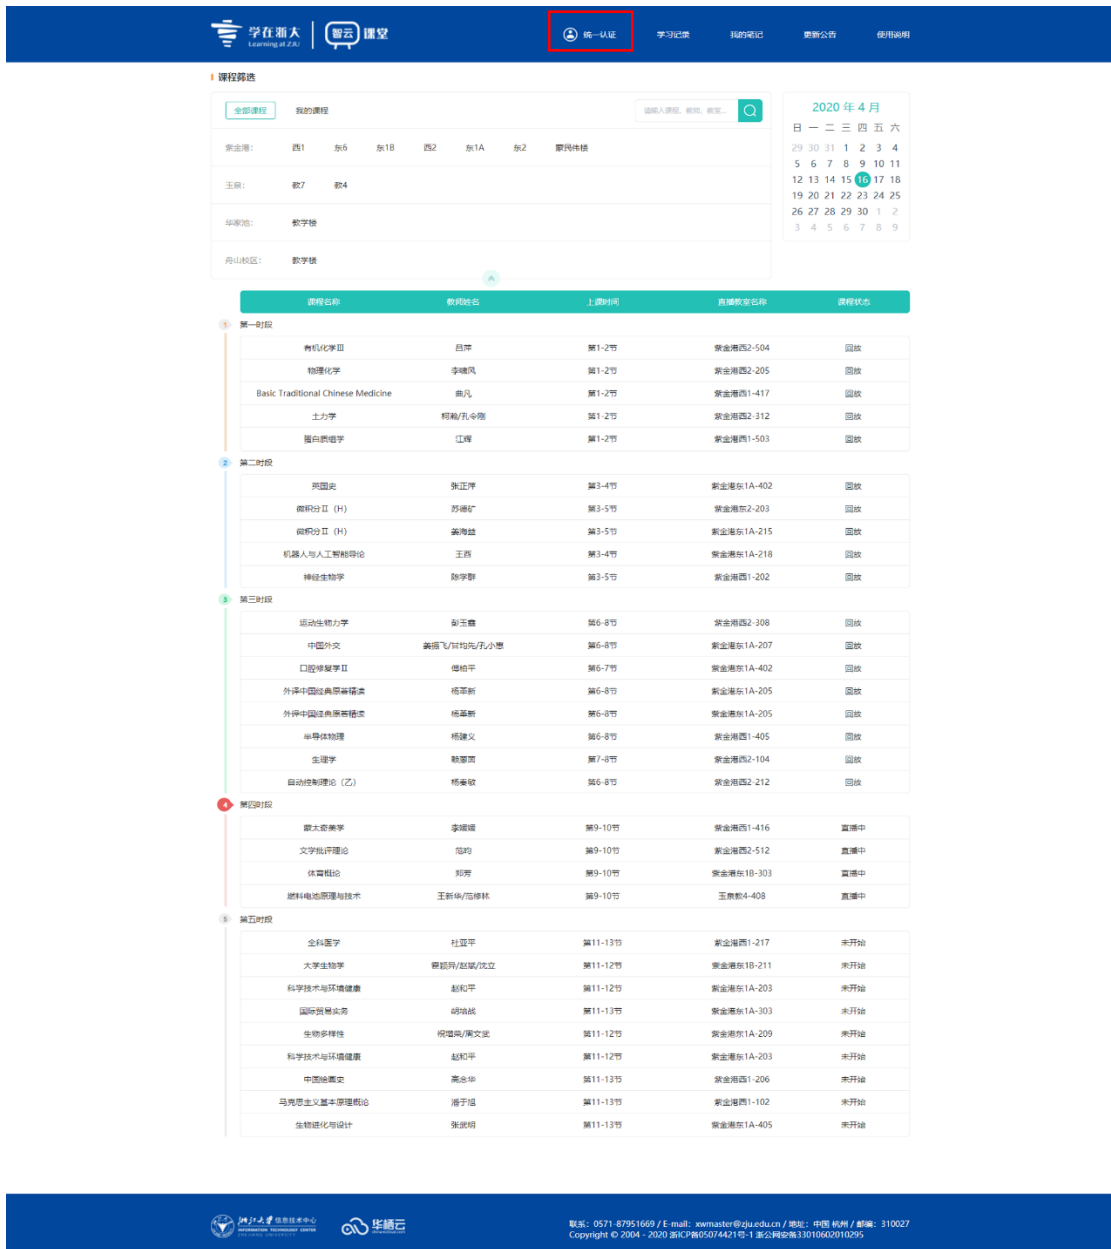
学在浙大 Learning at ZJU | 智云课堂

统一认证 学习记录 我的笔记 更新公告 使用说明

课程筛选

全部课程 我的课程

请输入课程、教师、教室...

紫金港: 西1 东6 东1B 西2 东1A 东2 蒙民伟楼

玉泉: 教7 教4

华家池: 教学楼

舟山校区: 教学楼

2020 年 4 月

| 日 | 一 | 二 | 三 | 四 | 五 | 六 |
|---|---|---|---|---|---|---|
| 29 | 30 | 31 | 1 | 2 | 3 | 4 |
| 5 | 6 | 7 | 8 | 9 | 10 | 11 |
| 12 | 13 | 14 | 15 | 16 | 17 | 18 |
| 19 | 20 | 21 | 22 | 23 | 24 | 25 |
| 26 | 27 | 28 | 29 | 30 | 1 | 2 |
| 3 | 4 | 5 | 6 | 7 | 8 | 9 |

| 课程名称 | 教师姓名 | 上课时间 | 直播教室名称 | 课程状态 |
|---|---|---|---|---|
| 1 第一时段 | | | | |
| 有机化学III | 吕萍 | 第1-2节 | 紫金港西2-504 | 回放 |
| 物理化学 | 李晓风 | 第1-2节 | 紫金港西2-205 | 回放 |
| Basic Traditional Chinese Medicine | 曲凡 | 第1-2节 | 紫金港西1-417 | 回放 |
| 土力学 | 柯瀚/孔令刚 | 第1-2节 | 紫金港西2-312 | 回放 |
| 蛋白质组学 | 江晖 | 第1-2节 | 紫金港西1-503 | 回放 |
| 2 第二时段 | | | | |
| 英国史 | 张正萍 | 第3-4节 | 紫金港东1A-402 | 回放 |
| 微积分II（H） | 苏德矿 | 第3-5节 | 紫金港东2-203 | 回放 |
| 微积分II（H） | 姜海益 | 第3-5节 | 紫金港东1A-215 | 回放 |
| 机器人与人工智能导论 | 王酉 | 第3-4节 | 紫金港东1A-218 | 回放 |
| 神经生物学 | 陈学群 | 第3-5节 | 紫金港西1-202 | 回放 |
| 3 第三时段 | | | | |
| 运动生物力学 | 彭玉鑫 | 第6-8节 | 紫金港西2-308 | 回放 |
| 中国外交 | 姜猛飞/甘均先/孔小惠 | 第6-8节 | 紫金港东1A-207 | 回放 |
| 口腔修复学II | 傅柏平 | 第6-7节 | 紫金港东1A-402 | 回放 |
| 外译中国经典原著精读 | 杨革新 | 第6-8节 | 紫金港东1A-205 | 回放 |
| 外译中国经典原著精读 | 杨革新 | 第6-8节 | 紫金港东1A-205 | 回放 |
| 半导体物理 | 杨建义 | 第6-8节 | 紫金港西1-405 | 回放 |
| 生理学 | 郭蔷面 | 第7-8节 | 紫金港西2-104 | 回放 |
| 自动控制理论（乙） | 杨秦敏 | 第6-8节 | 紫金港西2-212 | 回放 |
| 4 第四时段 | | | | |
| 敦太宫美学 | 李媛媛 | 第9-10节 | 紫金港西1-416 | 直播中 |
| 文学批评理论 | 范昀 | 第9-10节 | 紫金港西2-512 | 直播中 |
| 体育概论 | 郑芳 | 第9-10节 | 紫金港东1B-303 | 直播中 |
| 燃料电池原理与技术 | 王新华/范修林 | 第9-10节 | 玉泉教4-408 | 直播中 |
| 5 第五时段 | | | | |
| 全科医学 | 杜亚平 | 第11-13节 | 紫金港西1-217 | 未开始 |
| 大学生物学 | 蔡颖异/赵斌/沈立 | 第11-12节 | 紫金港东1B-211 | 未开始 |
| 科学技术与环境健康 | 赵和平 | 第11-12节 | 紫金港东1A-203 | 未开始 |
| 国际贸易实务 | 胡培战 | 第11-13节 | 紫金港东1A-303 | 未开始 |
| 生物多样性 | 倪增荣/周文斐 | 第11-12节 | 紫金港东1A-209 | 未开始 |
| 科学技术与环境健康 | 赵和平 | 第11-12节 | 紫金港东1A-203 | 未开始 |
| 中国绘画史 | 高念华 | 第11-13节 | 紫金港西1-206 | 未开始 |
| 马克思主义基本原理概论 | 潘于旭 | 第11-13节 | 紫金港西1-102 | 未开始 |
| 生物进化与设计 | 张俊明 | 第11-13节 | 紫金港东1A-405 | 未开始 |

浙江大学 信息技术中心 INFORMATION TECHNOLOGY CENTER ZHEJIANG UNIVERSITY 华栖云

联系：0571-87951669 / E-mail：xwmaster@zju.edu.cn / 地址：中国 杭州 / 邮编：310027
Copyright © 2004 - 2020 浙ICP备05074421号-1 浙公网安备33010602010295